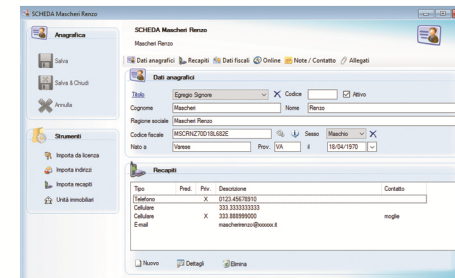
SCHEDA Maschieri Renzo

Anagrafica

Salva

Salva & Chiudi

Annulla

Strumenti

Importa da licenza

Importa indirizzi

Importa recapiti

Unità immobiliari

SCHEDA Maschieri Renzo
Maschieri Renzo

Dati anagrafici | Recapiti | Dati fiscali | Online | Note / Contatto | Allegati

Dati anagrafici

Titolo: Egregio Signore | Codice | Attivo
Cognome: Maschieri | Nome: Renzo
Ragione sociale: Maschieri Renzo
Codice fiscale: MSCRNZ70D18L682E | Sesso: Maschio
Nato a: Varese | Prov. VA | il 18/04/1970

Recapiti

| Tipo | Pred. | Priv. | Descrizione | Contatto |
|---|---|---|---|---|
| Telefono | | X | 0123.45678910 | |
| Cellulare | | | 333.3333333333 | |
| Cellulare | | X | 333.888999000 | moglie |
| E-mail | | | maschierirenzo@xxxxxx.it | |

Nuovo | Dettagli | Elimina